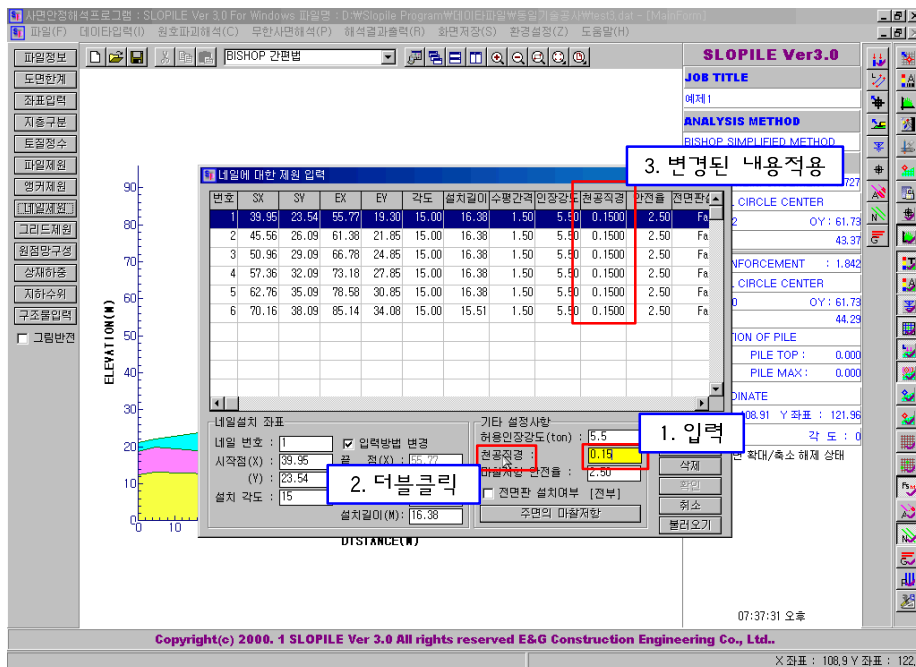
사면안정해석프로그램 : SLOPILE Ver 3.0 For Windows 파일명 : D:\Slopile Program\데이타파일\동일기울사\test3.dat - [MainForm]

파일(F) 데이타입력(I) 원호파괴해석(C) 무한사면해석(P) 해석결과출력(R) 화면저장(S) 환경설정(Z) 도움말(H)

BISHOP 간편법

파일정보
도면한계
좌표입력
지층구분
토질정수
파일제원
앵커제원
네일제원
그리드제원
원점망구성
상재하중
지하수위
구조물입력
그림반전

SLOPILE Ver3.0
JOB TITLE
예제1
ANALYSIS METHOD
BISHOP SIMPLIFIED METHOD

3. 변경된 내용적용

네일에 대한 제원 입력

| 번호 | SX | SY | EX | EY | 각도 | 설치길이 | 수평간격 | 인장강도 | 천공직경 | 안전율 | 전면판 |
|---|---|---|---|---|---|---|---|---|---|---|---|
| 1 | 39.95 | 23.54 | 55.77 | 19.30 | 15.00 | 16.38 | 1.50 | 5.50 | 0.1500 | 2.50 | Fa |
| 2 | 45.56 | 26.09 | 61.38 | 21.85 | 15.00 | 16.38 | 1.50 | 5.50 | 0.1500 | 2.50 | Fa |
| 3 | 50.96 | 29.09 | 66.78 | 24.85 | 15.00 | 16.38 | 1.50 | 5.50 | 0.1500 | 2.50 | Fa |
| 4 | 57.36 | 32.09 | 73.18 | 27.85 | 15.00 | 16.38 | 1.50 | 5.50 | 0.1500 | 2.50 | Fa |
| 5 | 62.76 | 35.09 | 78.58 | 30.85 | 15.00 | 16.38 | 1.50 | 5.50 | 0.1500 | 2.50 | Fa |
| 6 | 70.16 | 38.09 | 85.14 | 34.08 | 15.00 | 15.51 | 1.50 | 5.50 | 0.1500 | 2.50 | Fa |

727
CIRCLE CENTER
OY : 61.73
43.37
NFORCEMENT : 1.842
CIRCLE CENTER
OY : 61.73
44.29
TION OF PILE
PILE TOP : 0.000
PILE MAX : 0.000
DINATE
08.91 Y 좌표 : 121.96
각 도 : 0
확대/축소 해제 상태

네일설치 좌표
네일 번호 : 1
입력방법 변경
시작점(X) : 39.95
끝 점(X) : 55.77
(Y) : 23.54
2. 더블클릭
설치 각도 : 15
설치길이(M) : 16.38

기타 설정사항
허용인장강도(ton) : 5.5
1. 입력
천공직경 : 0.15
마찰저항 안전율 : 2.50
전면판 설치여부 [전부]
주면의 마찰저항

삭제
확인
취소
불러오기

90
80
70
60
50
40
30
20
10
0
0 10
ELEVATION(M)
DISTANCE(M)

07:37:31 오후

Copyright(c) 2000. 1 SLOPILE Ver 3.0 All rights reserved E&G Construction Engineering Co., Ltd..

X 좌표 : 108.9 Y 좌표 : 122